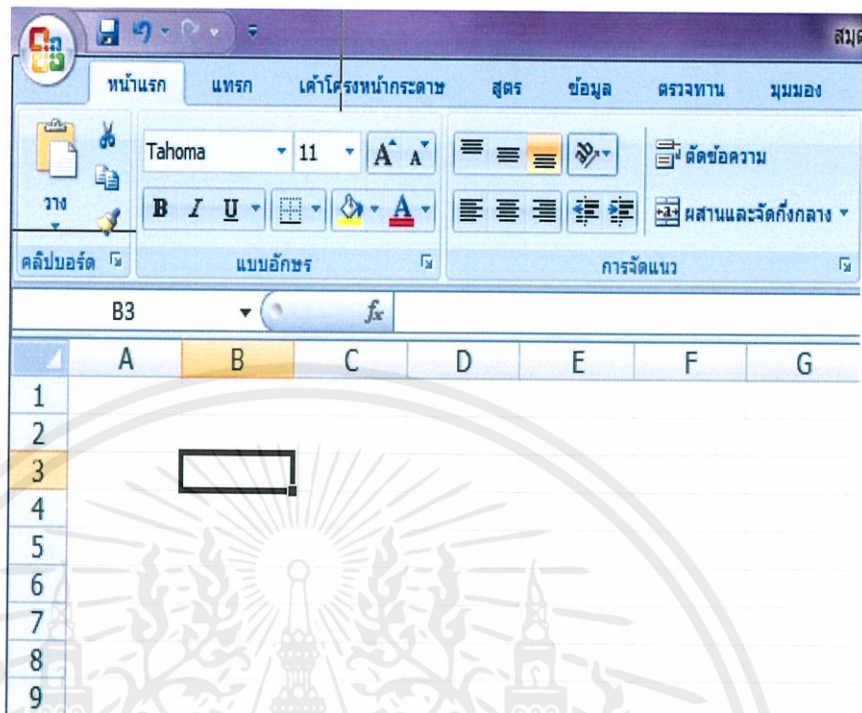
สมุด

หน้าแรก แทรก เค้าโครงหน้ากระดาษ สูตร ข้อมูล ตรวจทาน มุมมอง

วาง

Tahoma 11

B I U

ตัดข้อความ

ผสานและจัดกึ่งกลาง

คลิปบอร์ด

แบบอักษร

การจัดแนว

B3

$f_x$

| | A | B | C | D | E | F | G |
|---|---|---|---|---|---|---|---|
| 1 | | | | | | | |
| 2 | | | | | | | |
| 3 | | | | | | | |
| 4 | | | | | | | |
| 5 | | | | | | | |
| 6 | | | | | | | |
| 7 | | | | | | | |
| 8 | | | | | | | |
| 9 | | | | | | | |